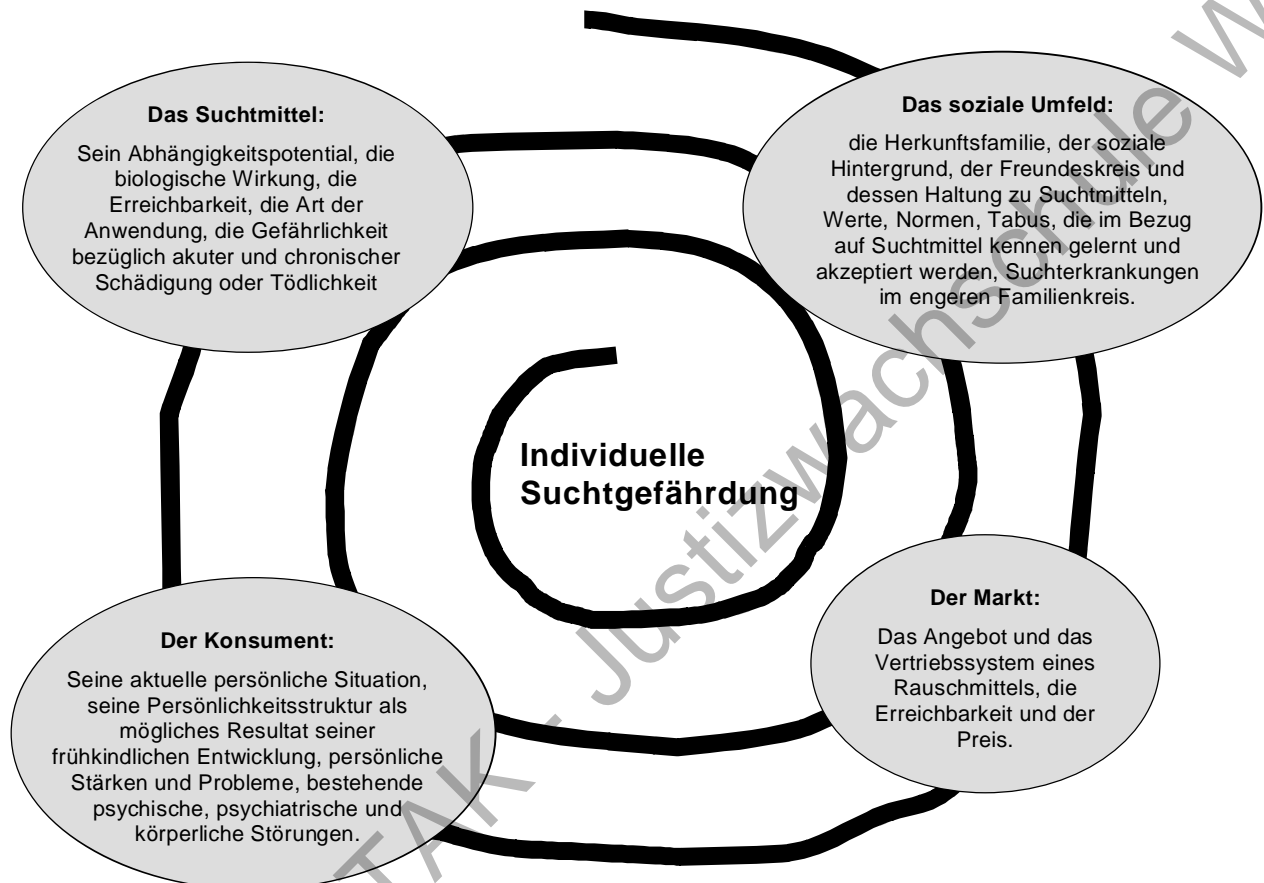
Das Suchtmittel:

Sein Abhängigkeitspotential, die biologische Wirkung, die Erreichbarkeit, die Art der Anwendung, die Gefährlichkeit bezüglich akuter und chronischer Schädigung oder Tödlichkeit

Das soziale Umfeld:

die Herkunftsfamilie, der soziale Hintergrund, der Freundeskreis und dessen Haltung zu Suchtmitteln, Werte, Normen, Tabus, die im Bezug auf Suchtmittel kennen gelernt und akzeptiert werden, Suchterkrankungen im engeren Familienkreis.

Individuelle Suchtgefährdung

Der Markt:

Das Angebot und das Vertriebssystem eines Rauschmittels, die Erreichbarkeit und der Preis.

Der Konsument:

Seine aktuelle persönliche Situation, seine Persönlichkeitsstruktur als mögliches Resultat seiner frühkindlichen Entwicklung, persönliche Stärken und Probleme, bestehende psychische, psychiatrische und körperliche Störungen.

TAK - Justizwachschule W